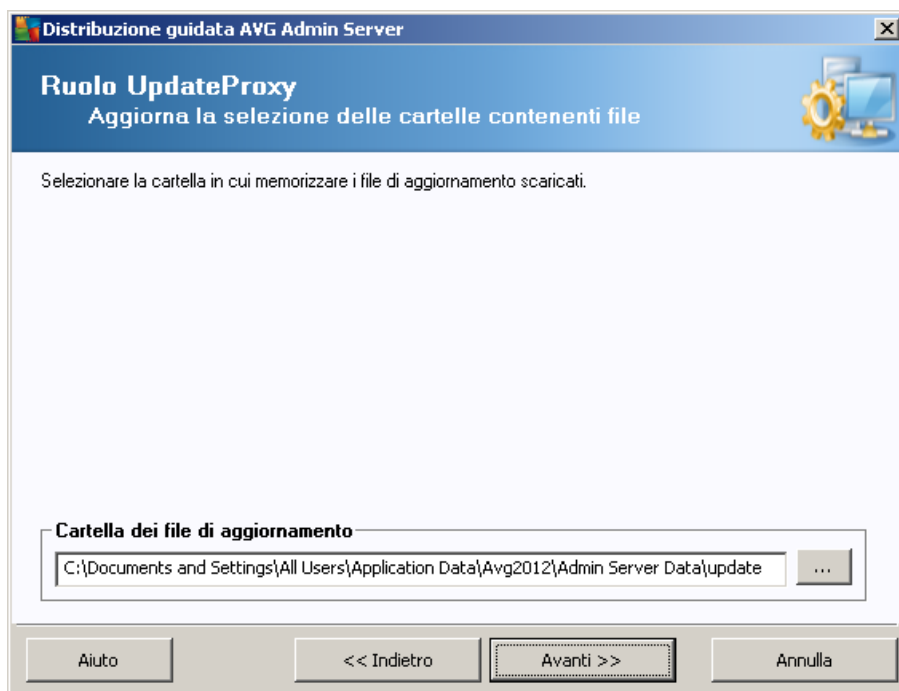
Distribuzione guidata AVG Admin Server

Ruolo UpdateProxy
Aggiorna la selezione delle cartelle contenenti file

Selezionare la cartella in cui memorizzare i file di aggiornamento scaricati.

Cartella dei file di aggiornamento

C:\Documents and Settings\All Users\Application Data\Avg2012\Admin Server Data\update

...

Aiuto

<< Indietro

Avanti >>

Annulla